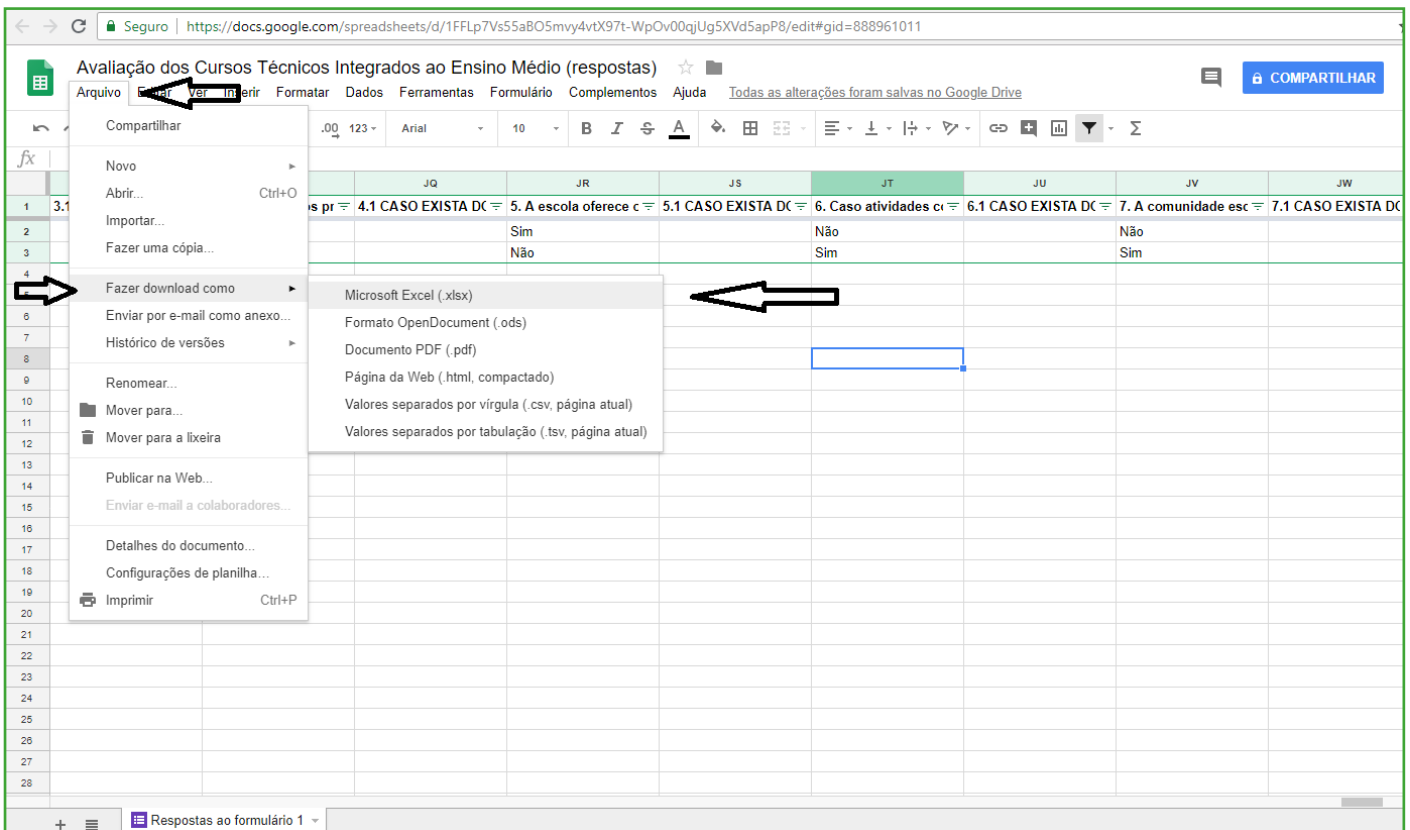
Seguro | https://docs.google.com/spreadsheets/d/1FFLp7Vs55aBO5mvy4vtX97t-WpOv00qjUg5XVd5apP8/edit#gid=888961011

Avaliação dos Cursos Técnicos Integrados ao Ensino Médio (respostas)

COMPARTILHAR

Arquivo Editar Ver Inserir Formatar Dados Ferramentas Formulário Complementos Ajuda Todas as alterações foram salvas no Google Drive

.00 123 Arial 10 B I S A Σ

fx

| | JQ | JR | JS | JT | JU | JV | JW |
|---|---|---|---|---|---|---|---|
| 1 | 4.1 CASO EXISTA DO | 5. A escola oferece o | 5.1 CASO EXISTA DO | 6. Caso atividades co | 6.1 CASO EXISTA DO | 7. A comunidade esc | 7.1 CASO EXISTA DO |
| 2 | | Sim | | Não | | Não | |
| 3 | | Não | | Sim | | Sim | |

Compartilhar
Novo
Abrir... Ctrl+O
Importar...
Fazer uma cópia...
Fazer download como
Enviar por e-mail como anexo...
Histórico de versões
Renomear...
Mover para...
Mover para a lixeira
Publicar na Web...
Enviar e-mail a colaboradores...
Detalhes do documento...
Configurações de planilha...
Imprimir Ctrl+P

Microsoft Excel (.xlsx)
Formato OpenDocument (.ods)
Documento PDF (.pdf)
Página da Web (.html, compactado)
Valores separados por vírgula (.csv, página atual)
Valores separados por tabulação (.tsv, página atual)

1 2 3 4 5 6 7 8 9 10 11 12 13 14 15 16 17 18 19 20 21 22 23 24 25 26 27 28

+ Respostas ao formulário 1